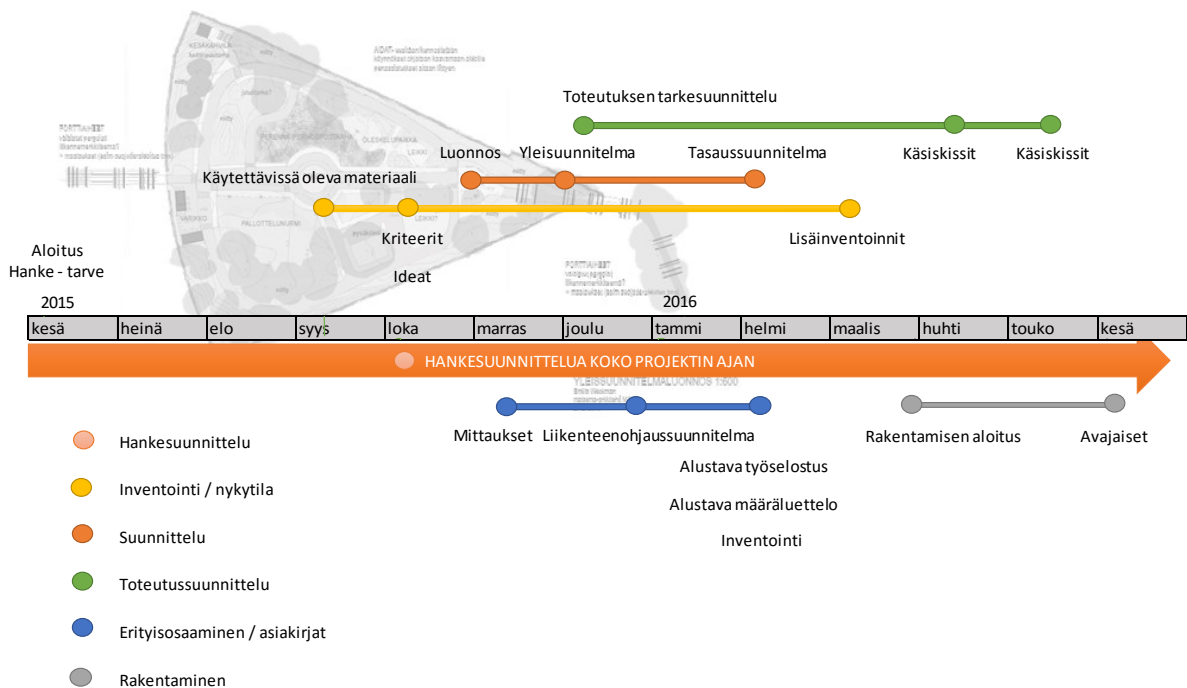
Toteutuksen tarkesuunnittelu

Luonnos Yleisuunnitelma Tasaussuunnitelma Käsiskissit Käsiskissit

Käytettävissä oleva materiaali

Kriteerit Lisäinventoinnit

Ideat

Aloitus
Hanke - tarve

2015 2016

| kesä | heinä | elo | syys | loka | marras | joulu | tammi | helmi | maalis | huhti | touko | kesä |
|---|---|---|---|---|---|---|---|---|---|---|---|---|

HANKESUUNNITTELUA KOKO PROJEKTIN AJAN

Mittaukset Liikenteenohjaussuunnitelma Rakentamisen aloitus Avajaiset

Alustava työselostus

Alustava määräluettelo

Inventointi

Hankesuunnittelu

Inventointi / nykytila

Suunnittelu

Toteutussuunnittelu

Erityisosaaminen / asiakirjat

Rakentaminen